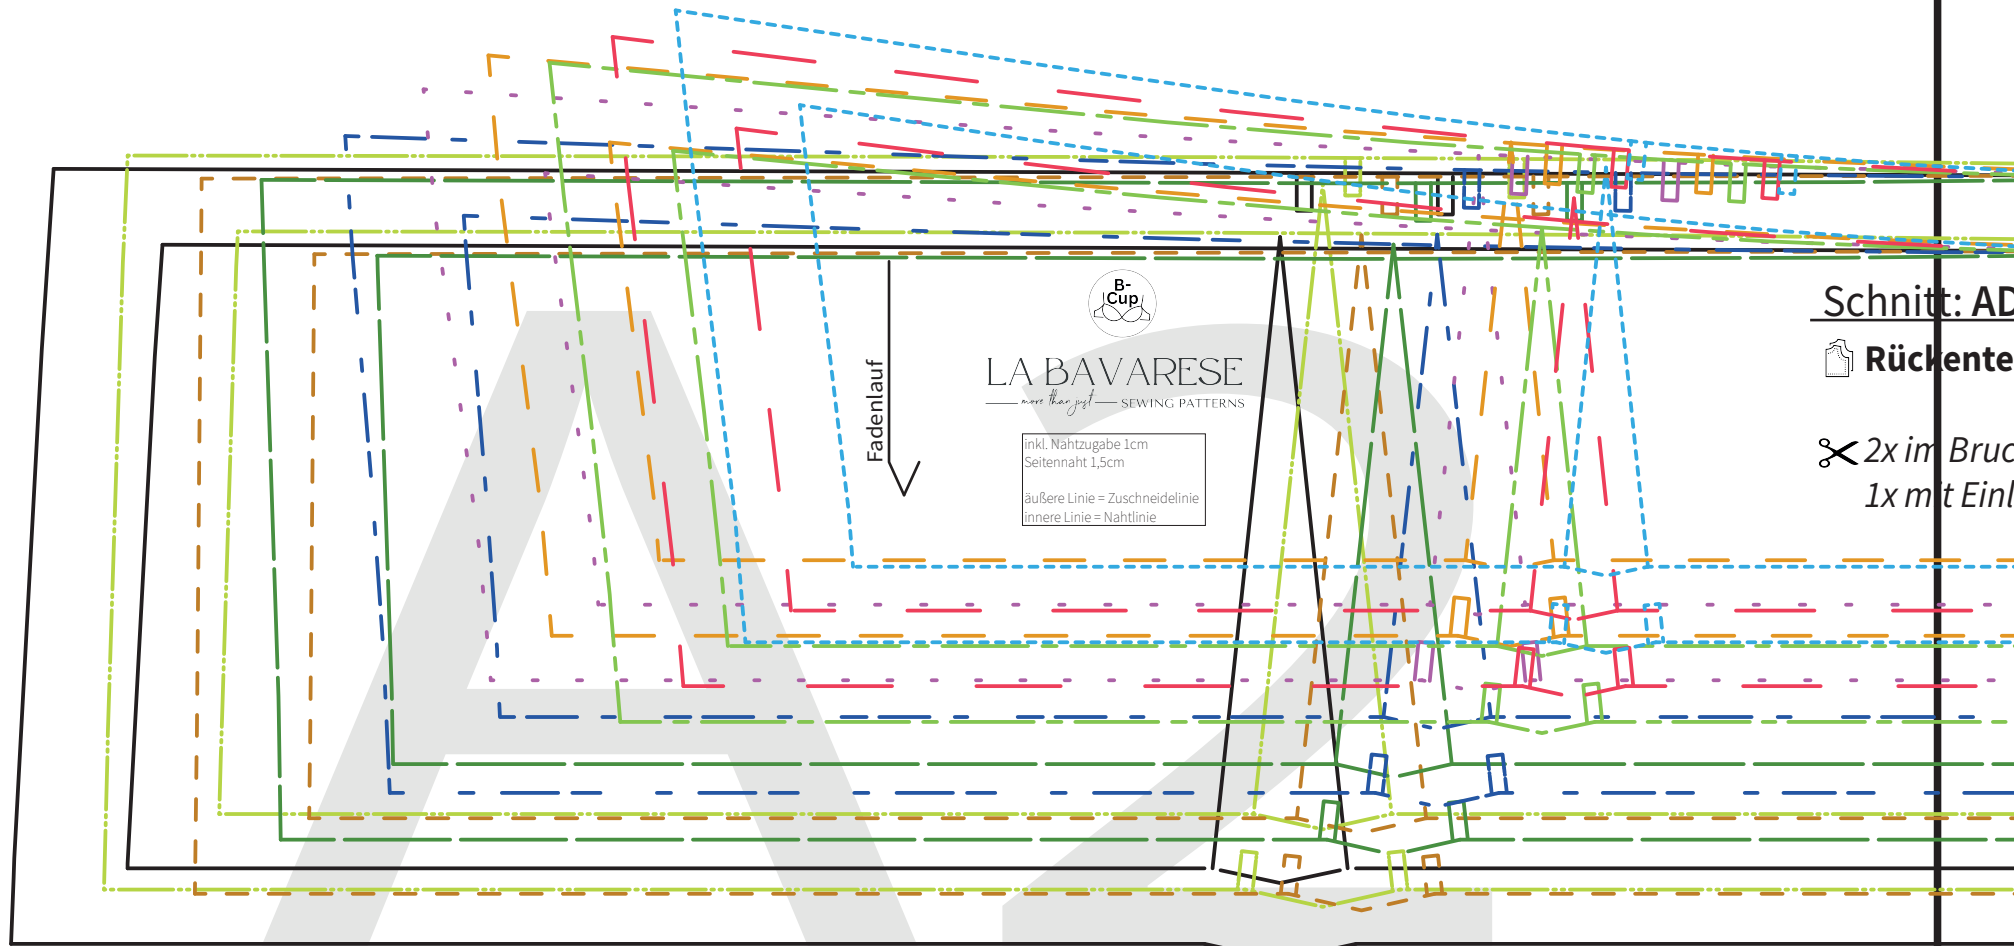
Fadenlauf

B-Cup

LA BAVARESE
more than just SEWING PATTERNS

inkl. Nahtzugabe 1cm
Seitennaht 1,5cm

äußere Linie = Zuschneidelinie
innere Linie = Nahtlinie

Schnitt: AD

Rückente

2x im Bruc
1x mit Einl

A2